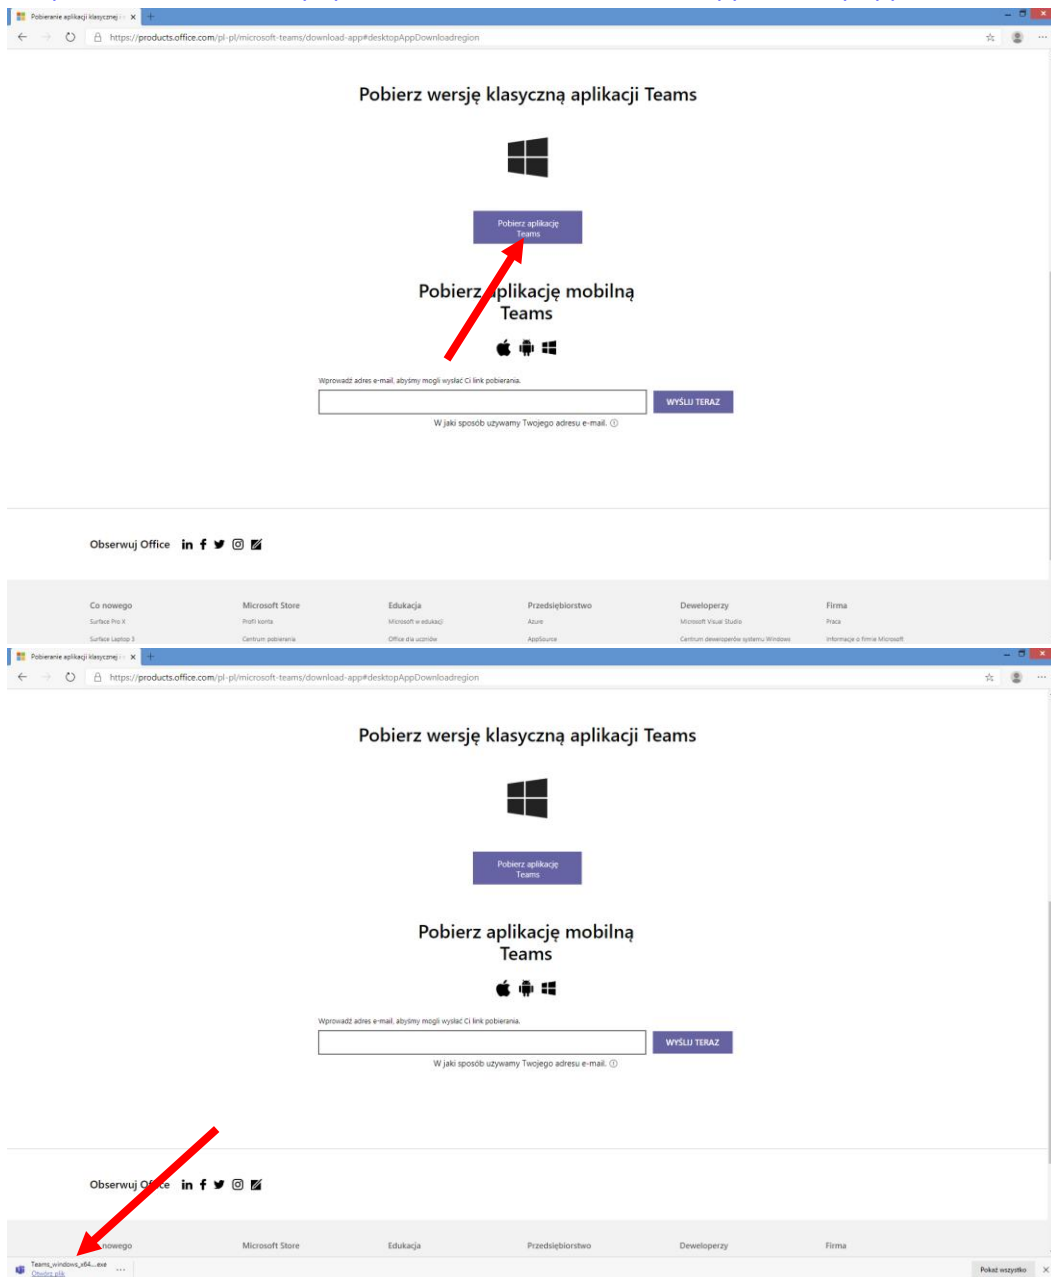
Pobieranie aplikacji klasycznej

https://products.office.com/pl-pl/microsoft-teams/download-app#desktopAppDownloadregion

Pobierz wersję klasyczną aplikacji Teams

Pobierz aplikację Teams

Pobierz aplikację mobilną Teams

Wprowadź adres e-mail, abyśmy mogli wysłać Ci link pobierania.

WYŚLIJ TERAZ

W jaki sposób używamy Twojego adresu e-mail.

Obserwuj Office

Co nowego
Surface Pro X
Surface Laptop 3

Microsoft Store
Profil konta
Centrum pobierania

Edukacja
Microsoft w edukacji
Office dla uczniów

Przedsiębiorstwo
Azure
AppSource

Deweloperzy
Microsoft Visual Studio
Centrum deweloperów systemu Windows

Firma
Praca
Informacje o firmie Microsoft

Pobieranie aplikacji klasycznej

https://products.office.com/pl-pl/microsoft-teams/download-app#desktopAppDownloadregion

Pobierz wersję klasyczną aplikacji Teams

Pobierz aplikację Teams

Pobierz aplikację mobilną Teams

Wprowadź adres e-mail, abyśmy mogli wysłać Ci link pobierania.

WYŚLIJ TERAZ

W jaki sposób używamy Twojego adresu e-mail.

Obserwuj O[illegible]ce

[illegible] nowego
Microsoft Store
Edukacja
Przedsiębiorstwo
Deweloperzy
Firma

Teams_windows_x64....exe
Otwórz plik

Pokaż wszystko